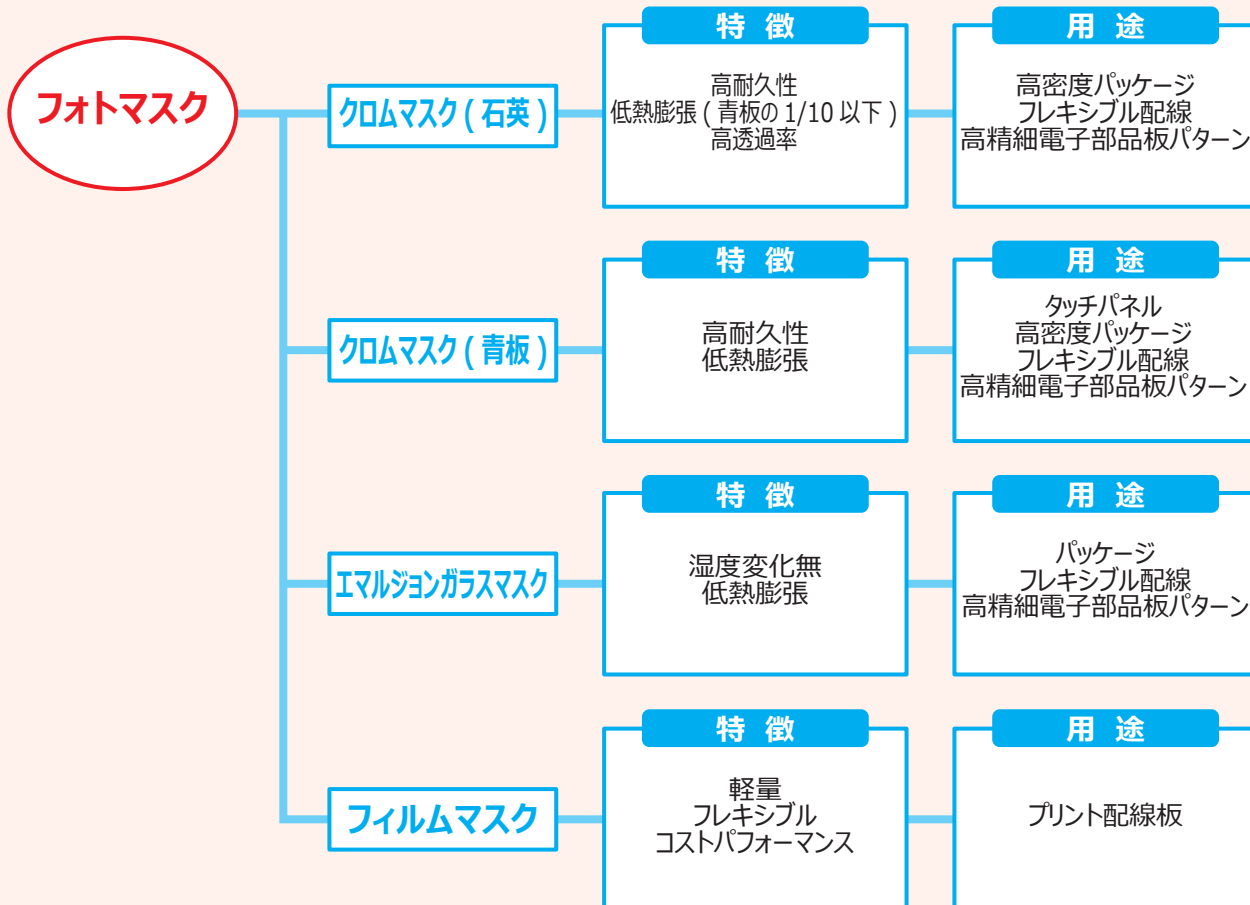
フォトマスク

クロムマスク ( 石英 )

特 徴

高耐久性
低熱膨張 ( 青板の 1/10 以下 )
高透過率

用 途

高密度パッケージ
フレキシブル配線
高精細電子部品板パターン

クロムマスク ( 青板 )

特 徴

高耐久性
低熱膨張

用 途

タッチパネル
高密度パッケージ
フレキシブル配線
高精細電子部品板パターン

エマルジョンガラスマスク

特 徴

湿度変化無
低熱膨張

用 途

パッケージ
フレキシブル配線
高精細電子部品板パターン

フィルムマスク

特 徴

軽量
フレキシブル
コストパフォーマンス

用 途

プリント配線板